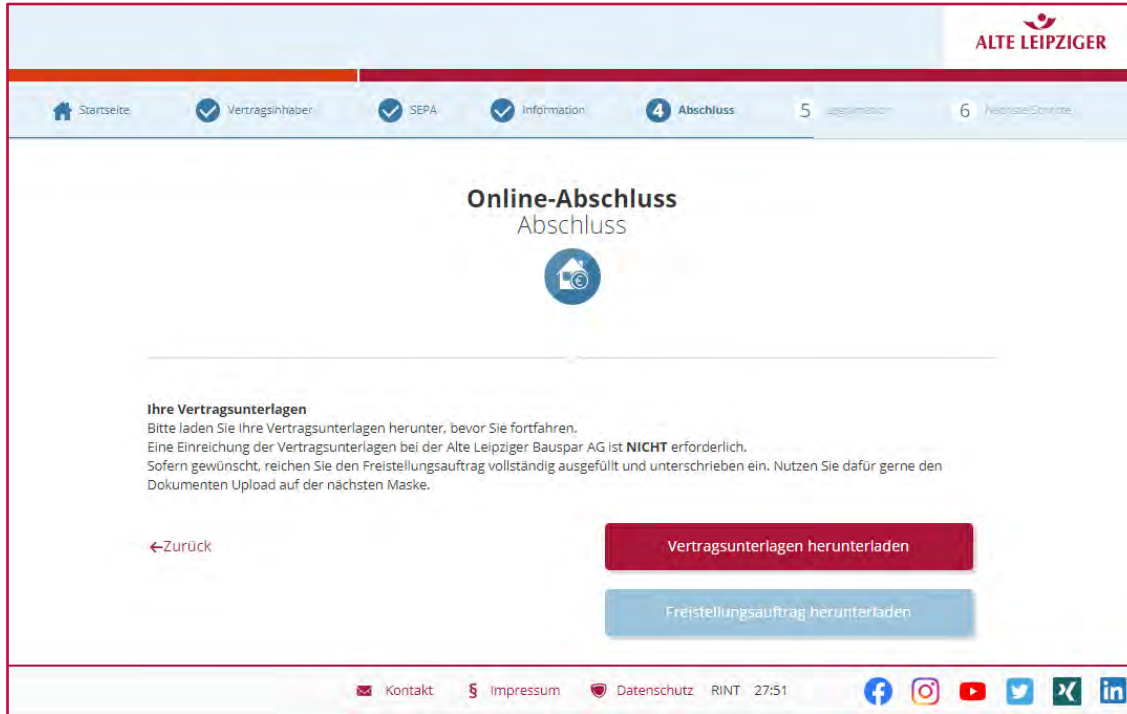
ALTE LEIPZIGER

Startseite Vertragsinhaber SEPA Information 4 Abschluss 5 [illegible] 6 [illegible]

Online-Abschluss
Abschluss

Ihre Vertragsunterlagen
Bitte laden Sie Ihre Vertragsunterlagen herunter, bevor Sie fortfahren.
Eine Einreichung der Vertragsunterlagen bei der Alte Leipziger Bauspar AG ist **NICHT** erforderlich.
Sofern gewünscht, reichen Sie den Freistellungsauftrag vollständig ausgefüllt und unterschrieben ein. Nutzen Sie dafür gerne den Dokumenten Upload auf der nächsten Maske.

←Zurück

Vertragsunterlagen herunterladen

Freistellungsauftrag herunterladen

Kontakt § Impressum Datenschutz RINT 27:51